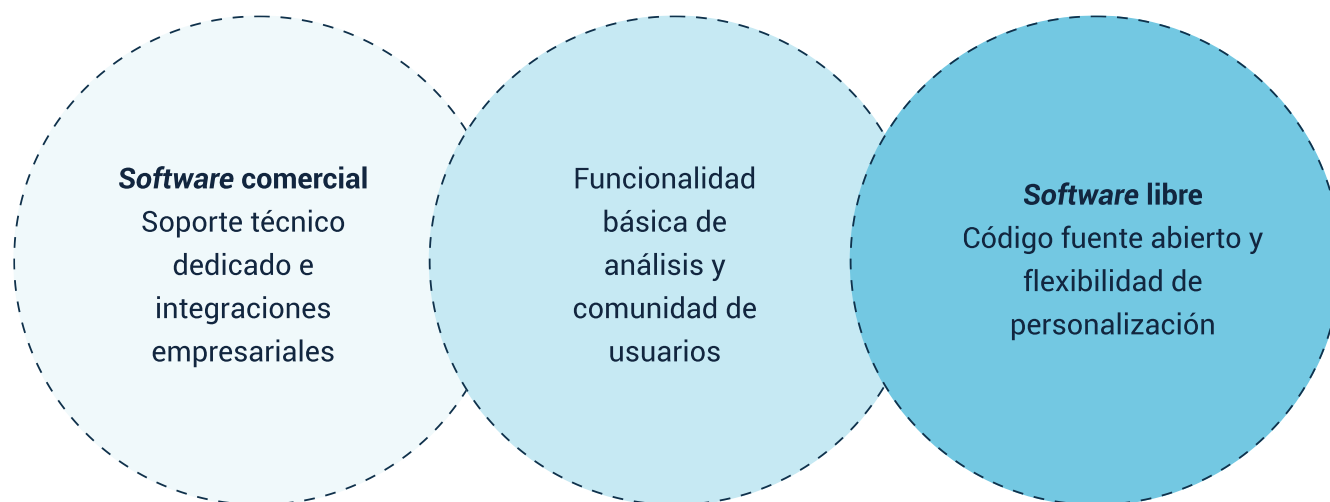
*Software* comercial
Soporte técnico dedicado e integraciones empresariales

Funcionalidad básica de análisis y comunidad de usuarios

*Software* libre
Código fuente abierto y flexibilidad de personalización